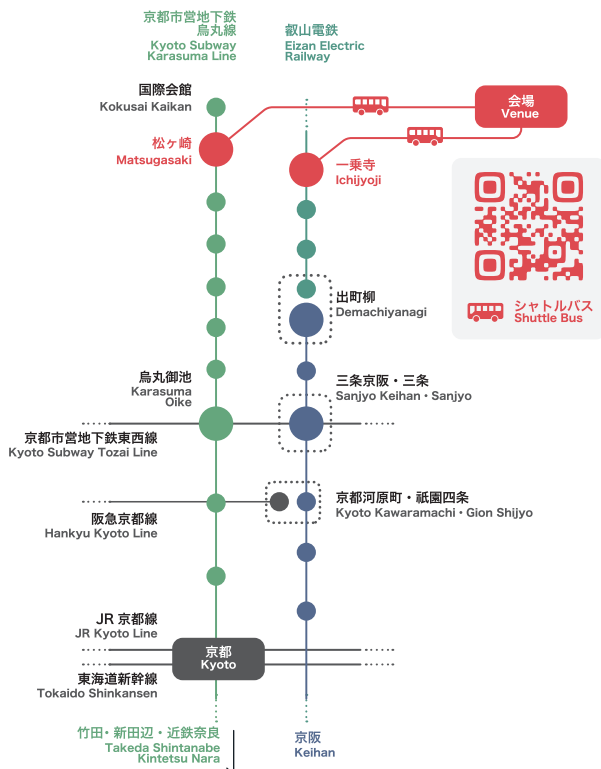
京都市営地下鉄
烏丸線
Kyoto Subway
Karasuma Line

叡山電鉄
Eizan Electric
Railway

会場
Venue

国際会館
Kokusai Kaikan

松ヶ崎
Matsugasaki

一乗寺
Ichijyoji

シャトルバス
Shuttle Bus

出町柳
Demachiyanagi

三条京阪・三条
Sanjyo Keihan・Sanjyo

烏丸御池
Karasuma
Oike

京都市営地下鉄東西線
Kyoto Subway Tozai Line

京都河原町・祇園四条
Kyoto Kawaramachi・Gion Shijyo

阪急京都線
Hankyu Kyoto Line

JR 京都線
JR Kyoto Line

京都
Kyoto

東海道新幹線
Tokaido Shinkansen

竹田・新田辺・近鉄奈良
Takeda Shintanabe
Kintetsu Nara

京阪
Keihan